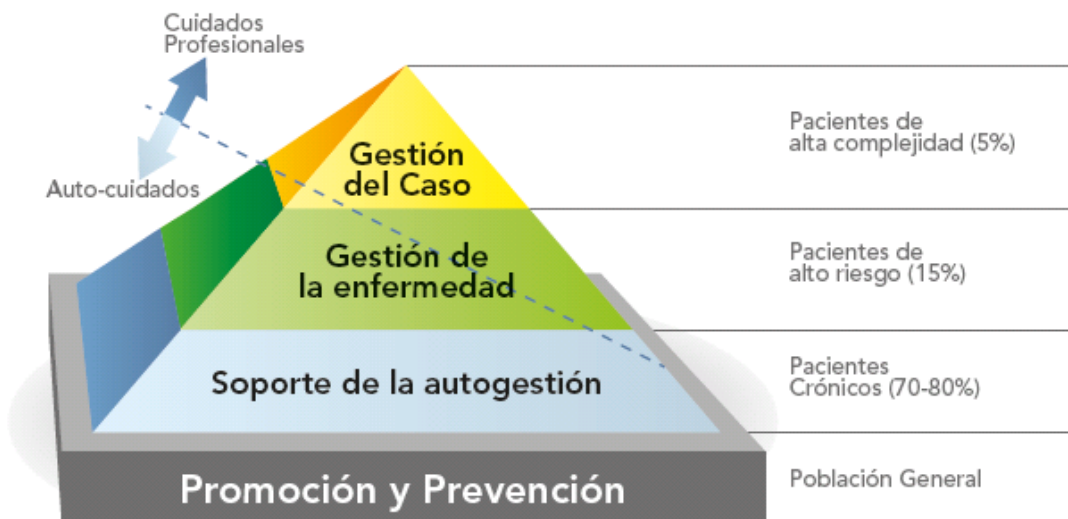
Cuidados Profesionales

Auto-cuidados

Gestión del Caso

Gestión de la enfermedad

Soporte de la autogestión

Promoción y Prevención

Pacientes de alta complejidad (5%)

Pacientes de alto riesgo (15%)

Pacientes Crónicos (70-80%)

Población General